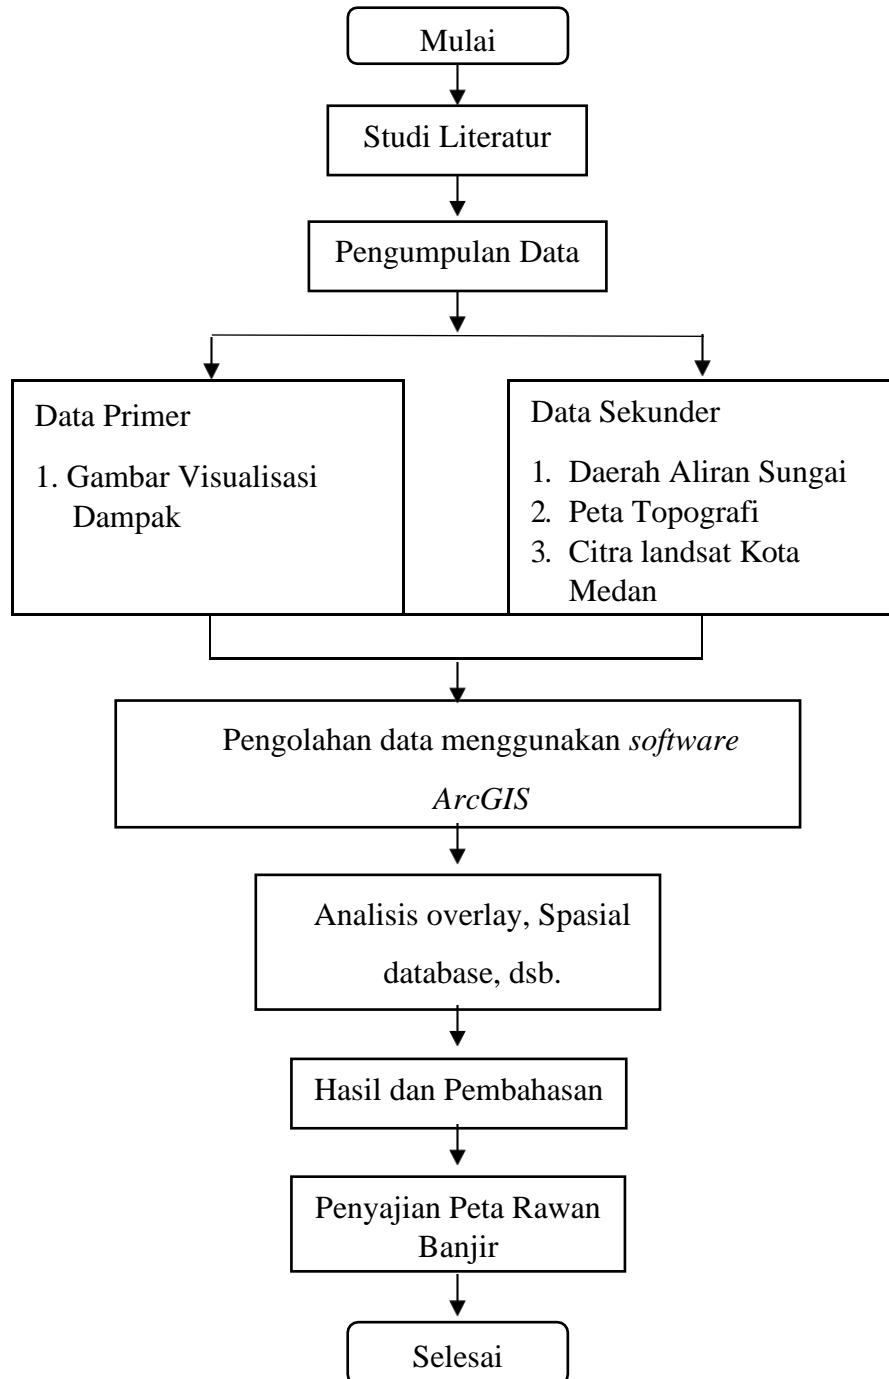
Mulai

Studi Literatur

Pengumpulan Data

Data Primer

1. Gambar Visualisasi Dampak

Data Sekunder

1. Daerah Aliran Sungai
2. Peta Topografi
3. Citra landsat Kota Medan

Pengolahan data menggunakan *software* *ArcGIS*

Analisis overlay, Spasial database, dsb.

Hasil dan Pembahasan

Penyajian Peta Rawan Banjir

Selesai